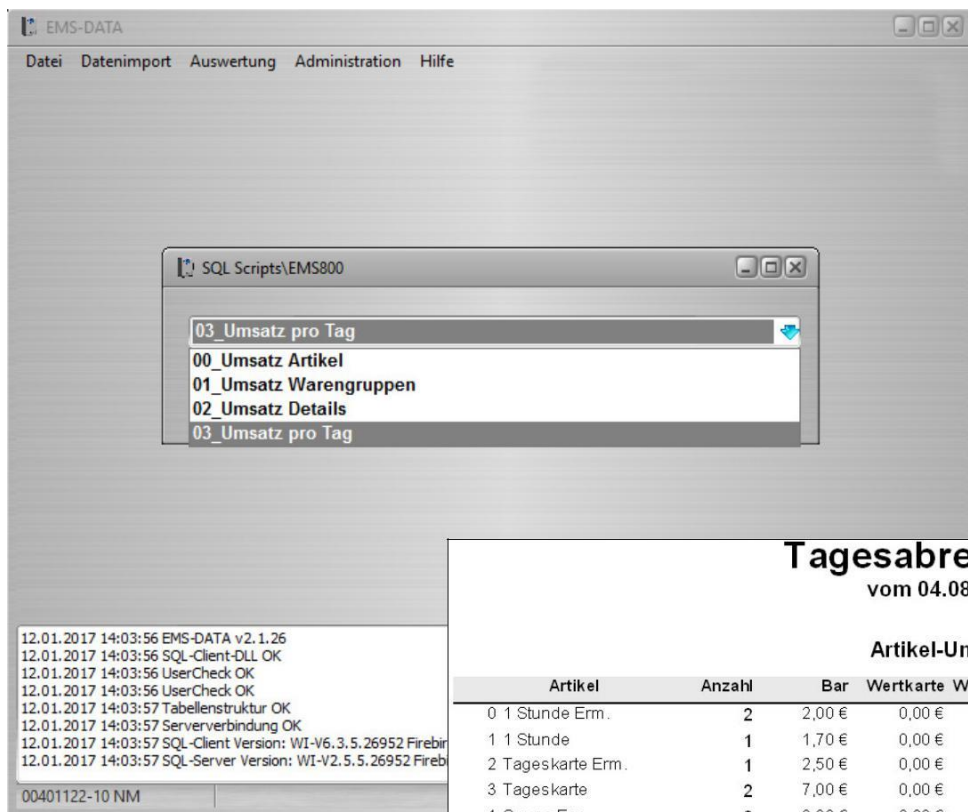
EMS-DATA

Datei Datenimport Auswertung Administration Hilfe

SQL Scripts\EMS800

03_Umsatz pro Tag
00_Umsatz Artikel
01_Umsatz Warengruppen
02_Umsatz Details
03_Umsatz pro Tag

12.01.2017 14:03:56 EMS-DATA v2.1.26
12.01.2017 14:03:56 SQL-Client-DLL OK
12.01.2017 14:03:56 UserCheck OK
12.01.2017 14:03:56 UserCheck OK
12.01.2017 14:03:57 Tabellenstruktur OK
12.01.2017 14:03:57 Serververbindung OK
12.01.2017 14:03:57 SQL-Client Version: WI-V6.3.5.26952 Firebir
12.01.2017 14:03:57 SQL-Server Version: WI-V2.5.5.26952 Firebi

00401122-10 NM

Tagesabre
vom 04.08

Artikel-Um

| Artikel | Anzahl | Bar | Wertkarte | W |
|---|---|---|---|---|
| 0 1 Stunde Erm. | 2 | 2,00 € | 0,00 € | |
| 1 1 Stunde | 1 | 1,70 € | 0,00 € | |
| 2 Tageskarte Erm. | 1 | 2,50 € | 0,00 € | |
| 3 Tageskarte | 2 | 7,00 € | 0,00 € | |
| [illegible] | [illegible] | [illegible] | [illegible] | |